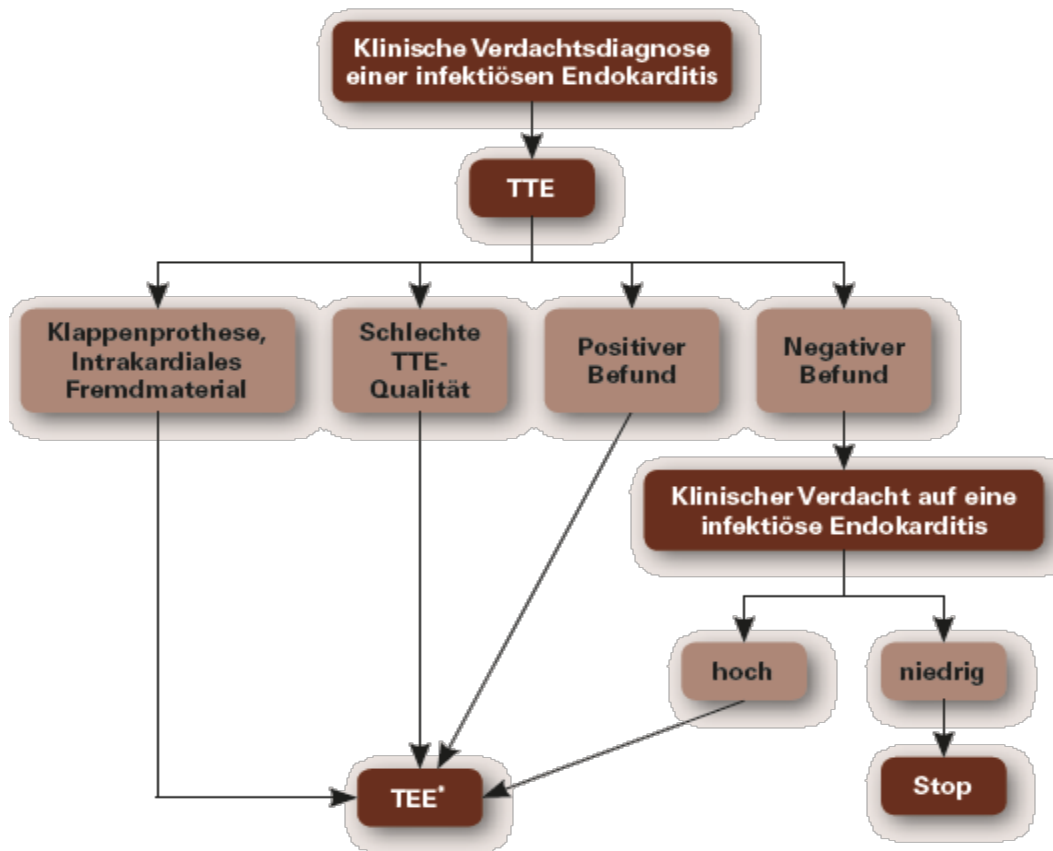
Klinische Verdachtsdiagnose einer infektiösen Endokarditis

TTE

Klappenprothese, Intrakardiales Fremdmaterial

Schlechte TTE-Qualität

Positiver Befund

Negativer Befund

Klinischer Verdacht auf eine infektiöse Endokarditis

hoch

niedrig

TEE*

Stop